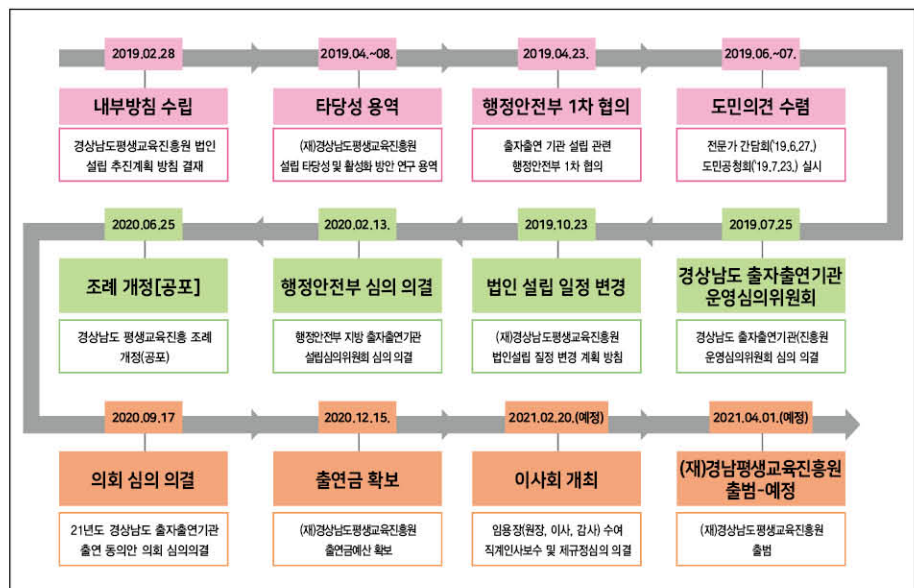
2019.02.28

내부방침 수립

경상남도평생교육진흥원 법인 설립 추진계획 방침 결재

2019.04.~08.

타당성 용역

(재)경상남도평생교육진흥원 설립 타당성 및 활성화 방안 연구 용역

2019.04.23.

행정안전부 1차 협의

출자출연 기관 설립 관련 행정안전부 1차 협의

2019.06.~07.

도민의견 수렴

전문가 간담회('19.6.27.) 도민공청회('19.7.23.) 실시

2019.07.25

경상남도 출자출연기관 운영심의위원회

경상남도출자출연기관(진흥원 운영심의위원회 심의 의결

2019.10.23

법인 설립 일정 변경

(재)경상남도평생교육진흥원 법인설립 일정 변경 계획 방침

2020.02.13.

행정안전부 심의 의결

행정안전부 지방 출자연기관 설립심의위원회 심의 의결

2020.06.25

조례 개정[공포]

경상남도 평생교육진흥 조례 개정(공포)

2020.09.17

의회 심의 의결

21년도 경상남도 출자출연기관 출연 동의안 의회 심의의결

2020.12.15.

출연금 확보

(재)경상남도평생교육진흥원 출연금예산 확보

2021.02.20.(예정)

이사회 개최

임용장(원장, 이사, 감사) 수여 직계인사보수 및 제규정심의 의결

2021.04.01.(예정)

(재)경남평생교육진흥원 출범-예정

(재)경상남도평생교육진흥원 출범